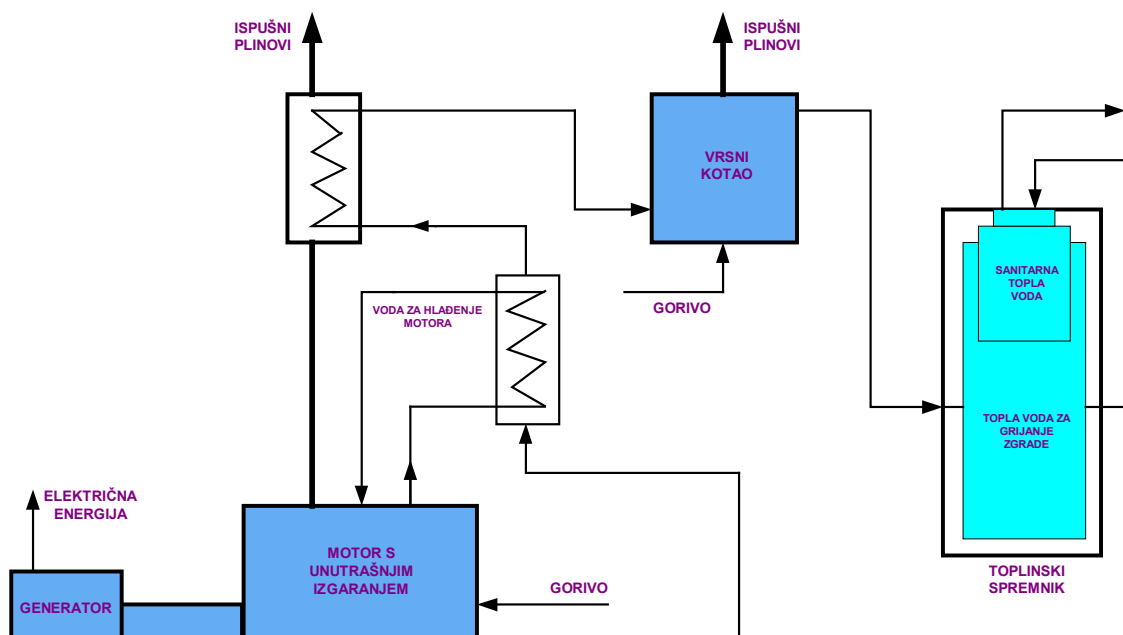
ISPUŠNI PLINOVI

ISPUŠNI PLINOVI

VRSNI KOTAO

GORIVO

VODA ZA HLAĐENJE MOTORA

SANITARNA TOPLA VODA

TOPLA VODA ZA GRIJANJE ZGRADE

TOPLINSKI SPREMNIK

ELEKTRIČNA ENERGIJA

GENERATOR

MOTOR S UNUTRAŠNJIM IZGARANJEM

GORIVO